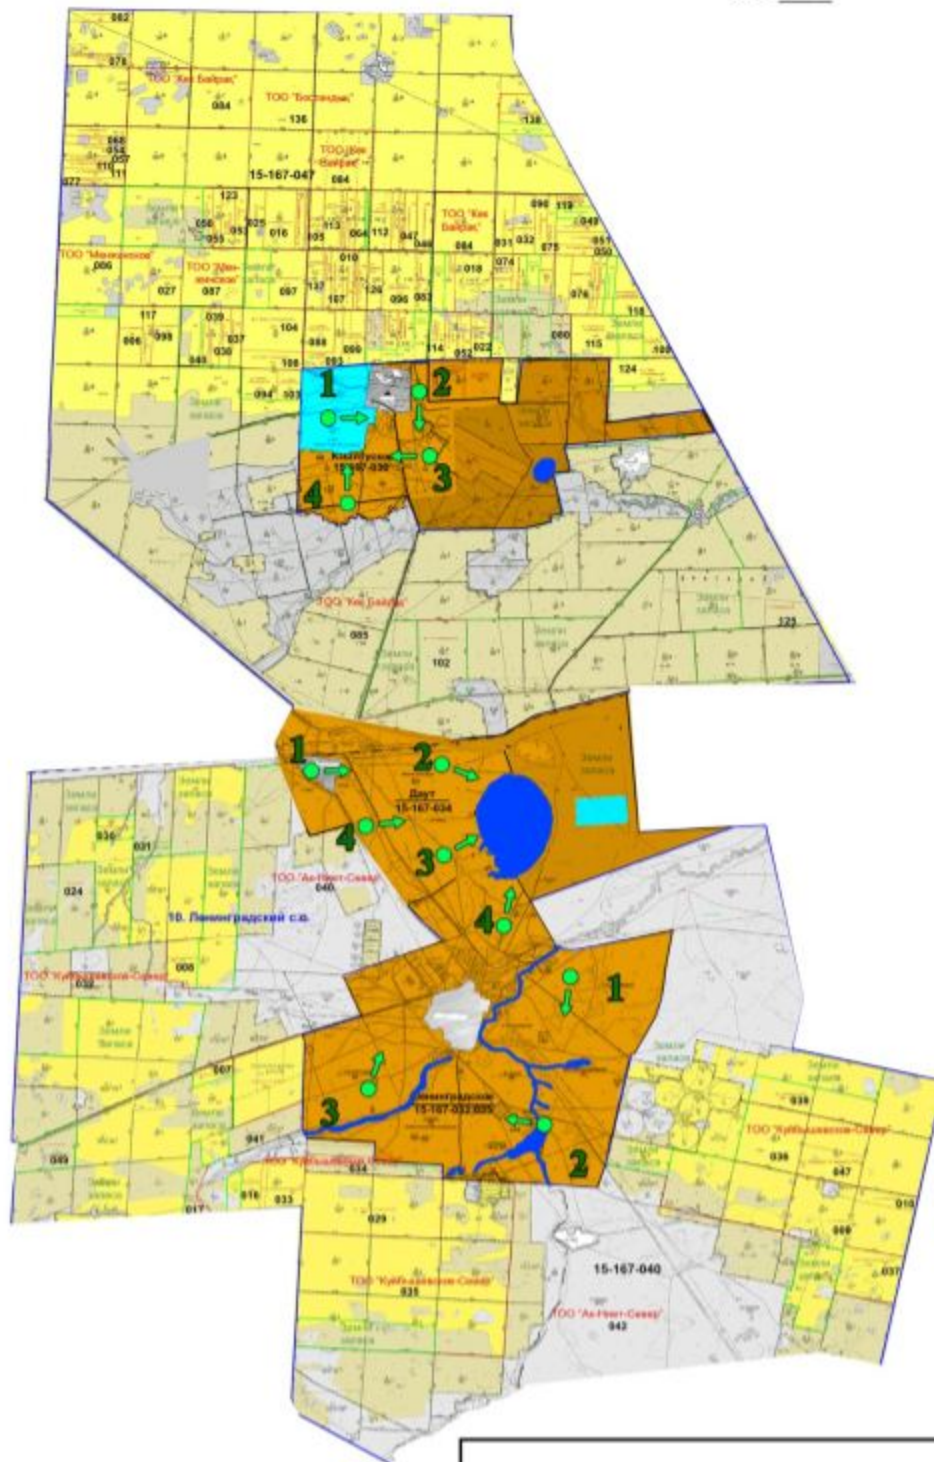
082
ТОО "Кок Байрак"
ТОО "Бостандык"
084
136
138
ТОО "Кок Байрак"
15-167-047
084
ТОО "Кок Байрак"
ТОО "Менжинов"
ТОО "Менжинов"
027
087
097
104
117
099
086
039
037
036
108
093
052
022
115
124
094
1
2
3
4
Комсомол 15-167-030
ТОО "Кок Байрак"
085
102
125
Земли запаса
1
2
3
4
4
Даут 15-167-034
036
031
024
ТОО "Ак-Нияет-Север"
040
10. Ленинградский с.о.
ТОО "Куйбышевское-Север"
008
032
1
3
2
Ленинградское 15-167-032;035
007
041
049
034
016
033
017
029
ТОО "Куйбышевское-Север"
035
15-167-040
ТОО "Ак-Нияет-Север"
043
039
ТОО "Куйбышевское-Север"
036
047
009
037
015